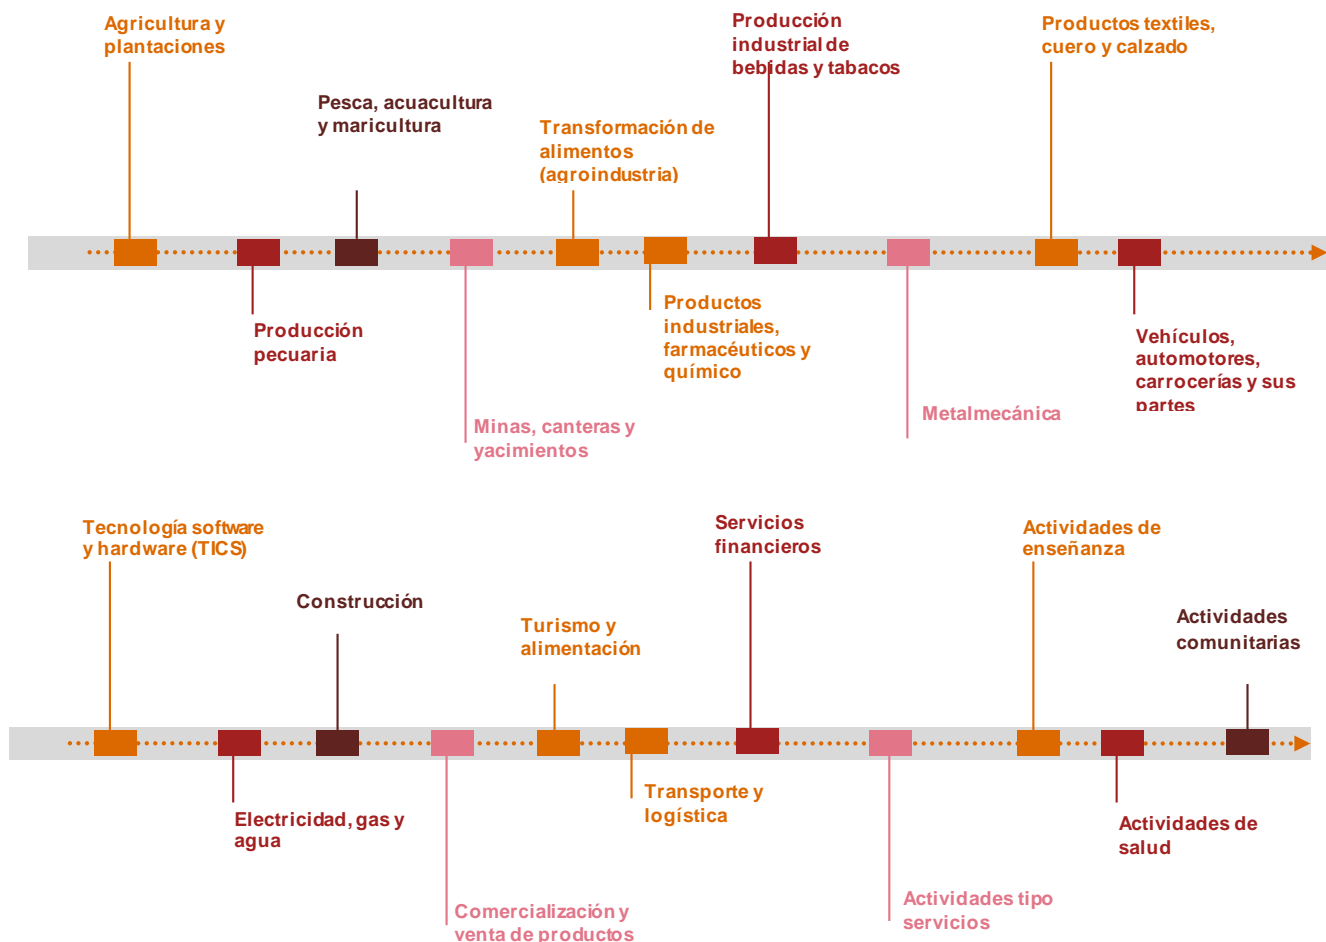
Agricultura y plantaciones

Producción pecuaria

Pesca, acuacultura y maricultura

Minas, canteras y yacimientos

Transformación de alimentos (agroindustria)

Productos industriales, farmacéuticos y químico

Producción industrial de bebidas y tabacos

Metalmecánica

Productos textiles, cuero y calzado

Vehículos, automotores, carrocerías y sus partes

Tecnología software y hardware (TICS)

Electricidad, gas y agua

Construcción

Comercialización y venta de productos

Turismo y alimentación

Transporte y logística

Servicios financieros

Actividades tipo servicios

Actividades de enseñanza

Actividades de salud

Actividades comunitarias